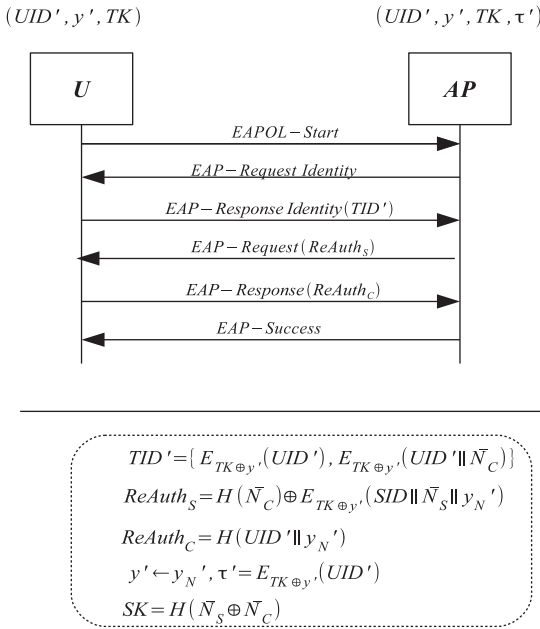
$(UID', y', TK)$

$(UID', y', TK, \tau')$

$U$

$AP$

$EAPOL-Start$

$EAP-Request\ Identity$

$EAP-Response\ Identity(TID')$

$EAP-Request(ReAuth_S)$

$EAP-Response(ReAuth_C)$

$EAP-Success$

$TID' = \{E_{TK \oplus y'}(UID'), E_{TK \oplus y'}(UID' \| \bar{N}_C)\}$

$ReAuth_S = H(\bar{N}_C) \oplus E_{TK \oplus y'}(SID \| \bar{N}_S \| y_N')$

$ReAuth_C = H(UID' \| y_N')$

$y' \leftarrow y_N', \tau' = E_{TK \oplus y'}(UID')$

$SK = H(\bar{N}_S \oplus \bar{N}_C)$